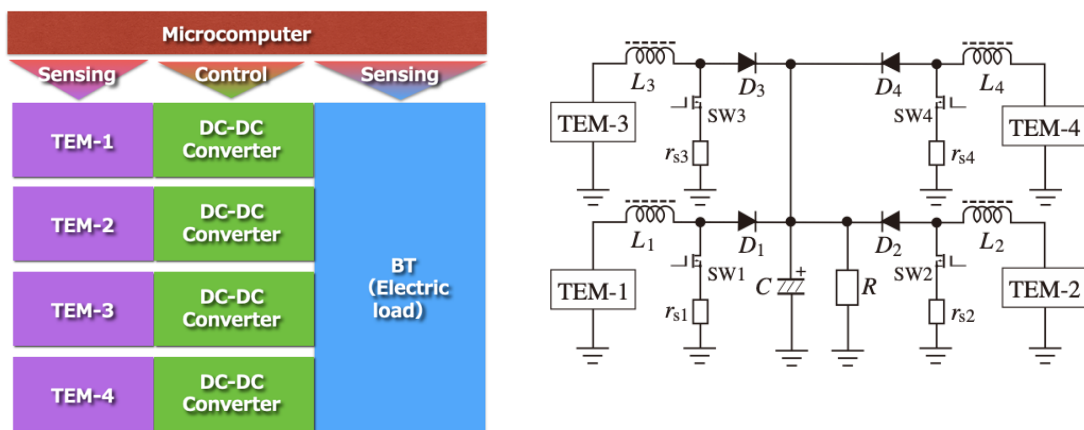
Microcomputer

Sensing

Control

Sensing

TEM-1

DC-DC Converter

TEM-2

DC-DC Converter

TEM-3

DC-DC Converter

TEM-4

DC-DC Converter

BT (Electric load)

$L_3$

$D_3$

$D_4$

$L_4$

TEM-3

SW3

SW4

TEM-4

$r_{s3}$

$r_{s4}$

$L_1$

$D_1$

$D_2$

$L_2$

TEM-1

SW1

$C$

$R$

SW2

TEM-2

$r_{s1}$

$r_{s2}$